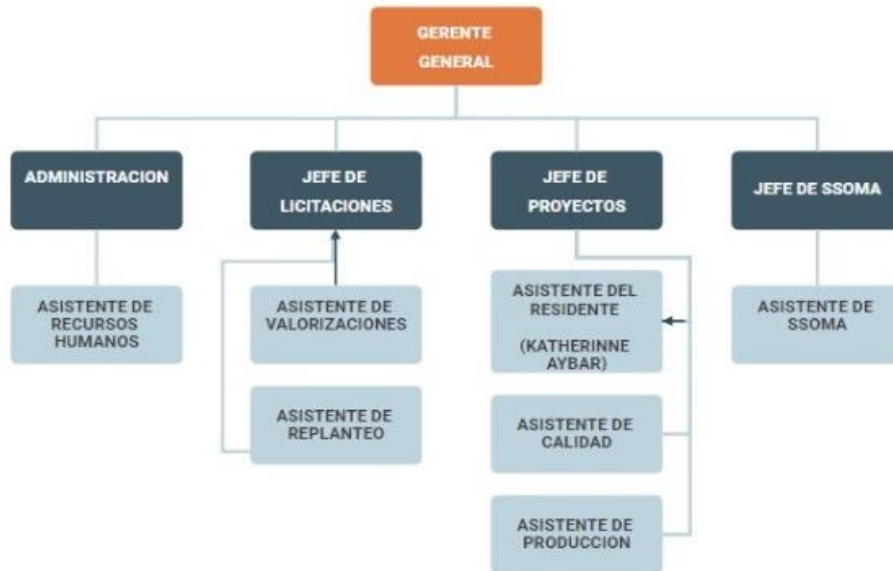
GERENTE GENERAL

ADMINISTRACION

ASISTENTE DE RECURSOS HUMANOS

JEFE DE LICITACIONES

ASISTENTE DE VALORIZACIONES

ASISTENTE DE REPLANTEO

JEFE DE PROYECTOS

ASISTENTE DEL RESIDENTE

(KATHERINNE AYBAR)

ASISTENTE DE CALIDAD

ASISTENTE DE PRODUCCION

JEFE DE SSOMA

ASISTENTE DE SSOMA